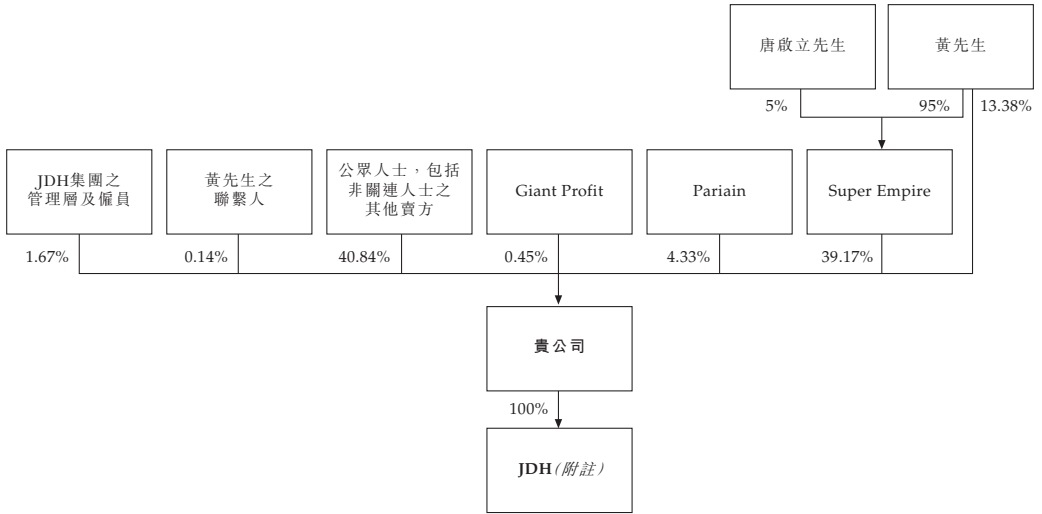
唐啟立先生

黃先生

5%

95%

13.38%

JDH集團之管理層及僱員

黃先生之聯繫人

公眾人士，包括非關連人士之其他賣方

Giant Profit

Pariain

Super Empire

1.67%

0.14%

40.84%

0.45%

4.33%

39.17%

貴公司

100%

JDH（附註）